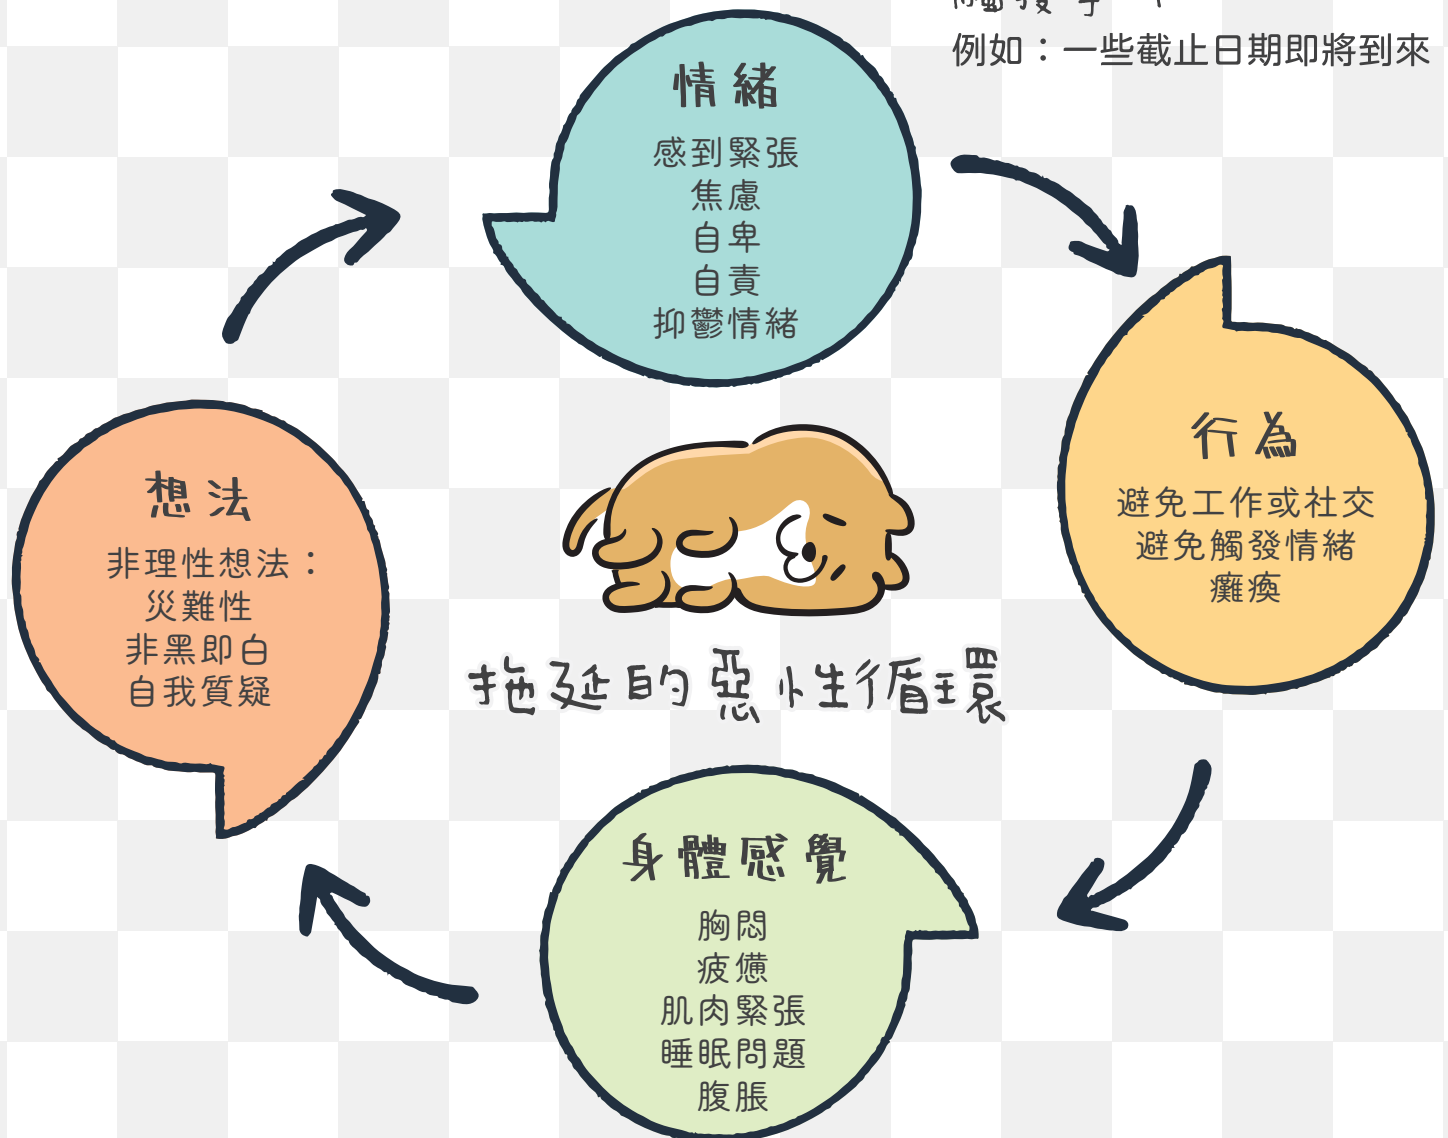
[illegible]
例如：一些截止日期即將到來

情緒
感到緊張
焦慮
自卑
自責
抑鬱情緒

行為
避免工作或社交
避免觸發情緒
癱瘓

拖延的惡性循環

身體感覺
胸悶
疲憊
肌肉緊張
睡眠問題
腹脹

想法
非理性想法：
災難性
非黑即白
自我質疑